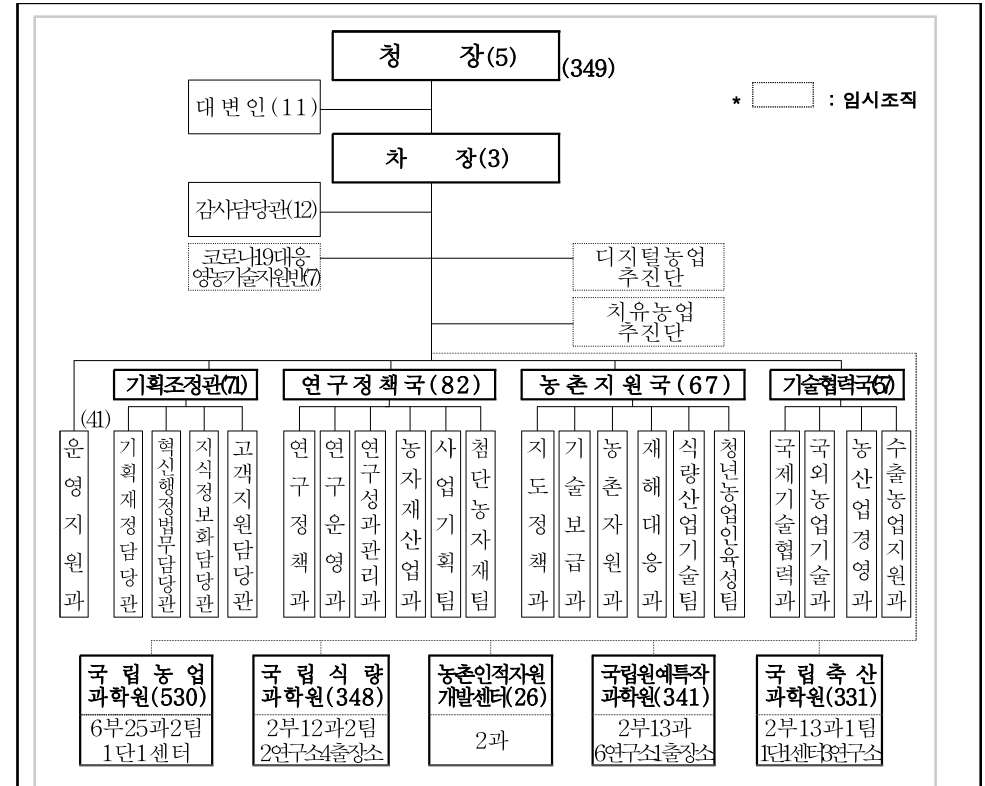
청 장(5)

(349)

* : 임시조직

대변인(11)

차 장(3)

감사담당관(12)

코로나19대응 영농기술지원반(7)

디지털농업 추진단

치유농업 추진단

기획조정관(71)

연구정책국(82)

농촌지원국(67)

기술협력국(57)

(41)

운영지원과

기획재정담당관

혁신행정법무담당관

지식정보화담당관

고객지원담당관

연구정책과

연구운영과

연구성과관리과

농자재산업과

사업기획팀

첨단농자재팀

지도정책과

기술보급과

농촌자원과

재해대응과

식량산업기술팀

청년농업인육성팀

국제기술협력과

국외농업기술과

농산업경영과

수출농업지원과

국립농업과학원(530)

6부25과2팀 1단1센터

국립식량과학원(348)

2부12과2팀 2연구소4출장소

농촌인적자원개발센터(26)

2과

국립원예특작과학원(341)

2부13과 6연구소1출장소

국립축산과학원(331)

2부13과1팀 1단1센터3연구소